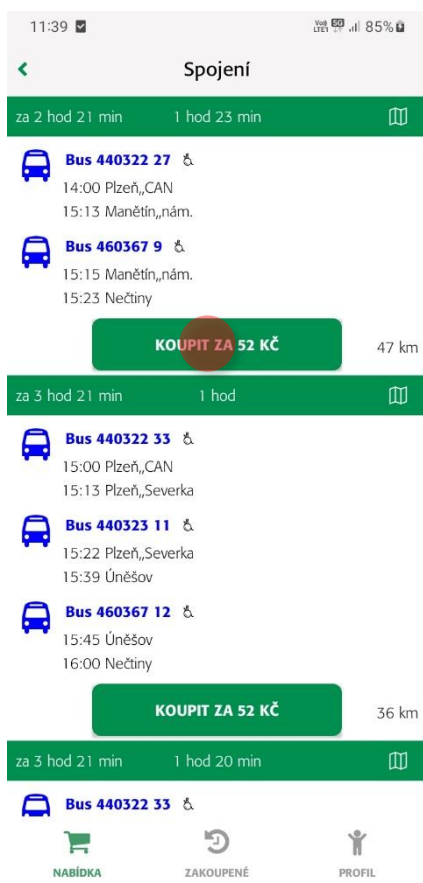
11:39

85%

Spojení

za 2 hod 21 min 1 hod 23 min

Bus 440322 27
14:00 Plzeň,,CAN
15:13 Manětín,,nám.

Bus 460367 9
15:15 Manětín,,nám.
15:23 Nečtiny

KOUPIT ZA 52 KČ 47 km

za 3 hod 21 min 1 hod

Bus 440322 33
15:00 Plzeň,,CAN
15:13 Plzeň,,Severka

Bus 440323 11
15:22 Plzeň,,Severka
15:39 Úněšov

Bus 460367 12
15:45 Úněšov
16:00 Nečtiny

KOUPIT ZA 52 KČ 36 km

za 3 hod 21 min 1 hod 20 min

Bus 440322 33

NABÍDKA ZAKOUPENÉ PROFIL